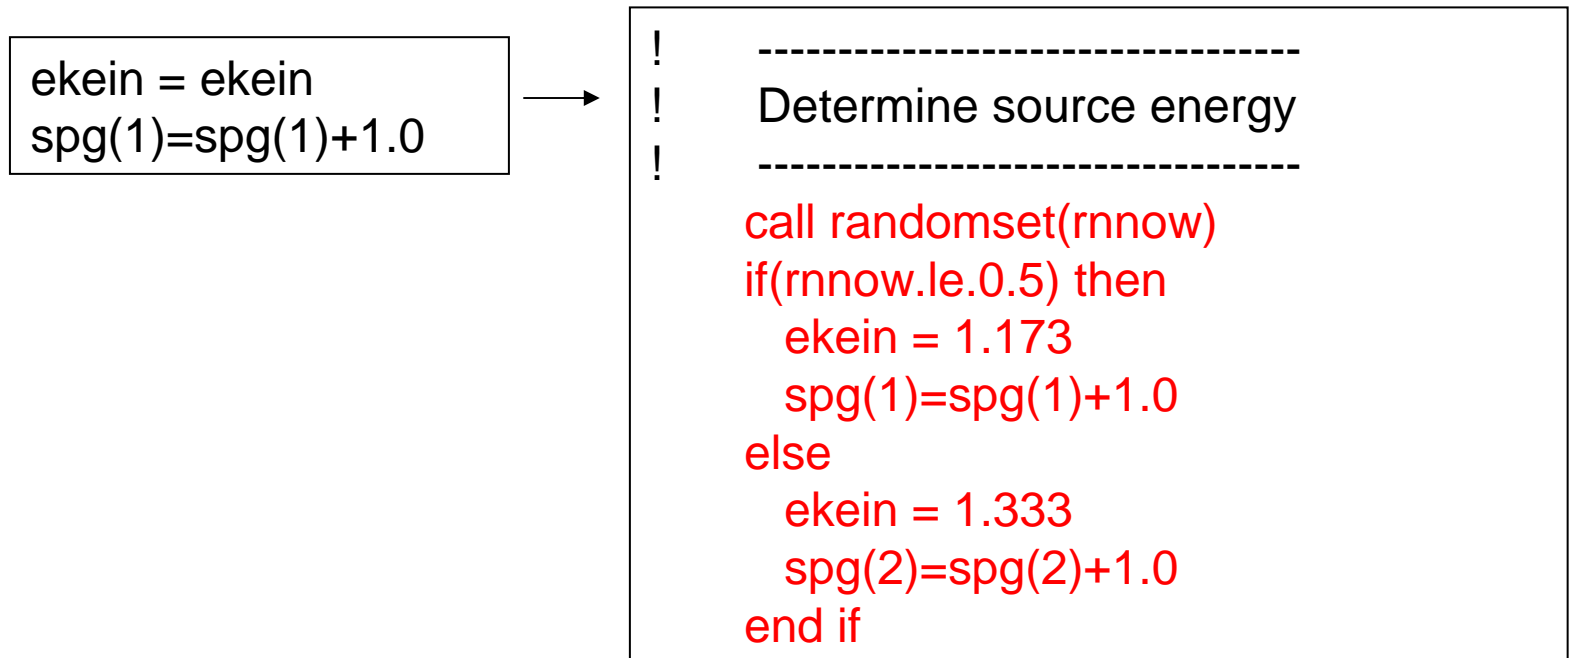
ekein = ekein
spg(1)=spg(1)+1.0

! ----------------------------------
! Determine source energy
! ----------------------------------
call randomset(rnnow)
if(rnnow.le.0.5) then
ekein = 1.173
spg(1)=spg(1)+1.0
else
ekein = 1.333
spg(2)=spg(2)+1.0
end if